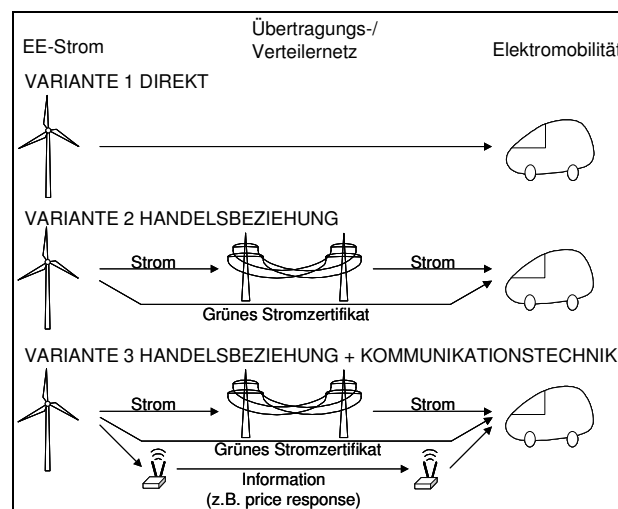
EE-Strom

Übertragungs-/ Verteilernetz

Elektromobilität

VARIANTE 1 DIREKT

VARIANTE 2 HANDELSBEZIEHUNG

Strom

Strom

Grünes Stromzertifikat

VARIANTE 3 HANDELSBEZIEHUNG + KOMMUNIKATIONSTECHNIK

Strom

Strom

Grünes Stromzertifikat

Information (z.B. price response)